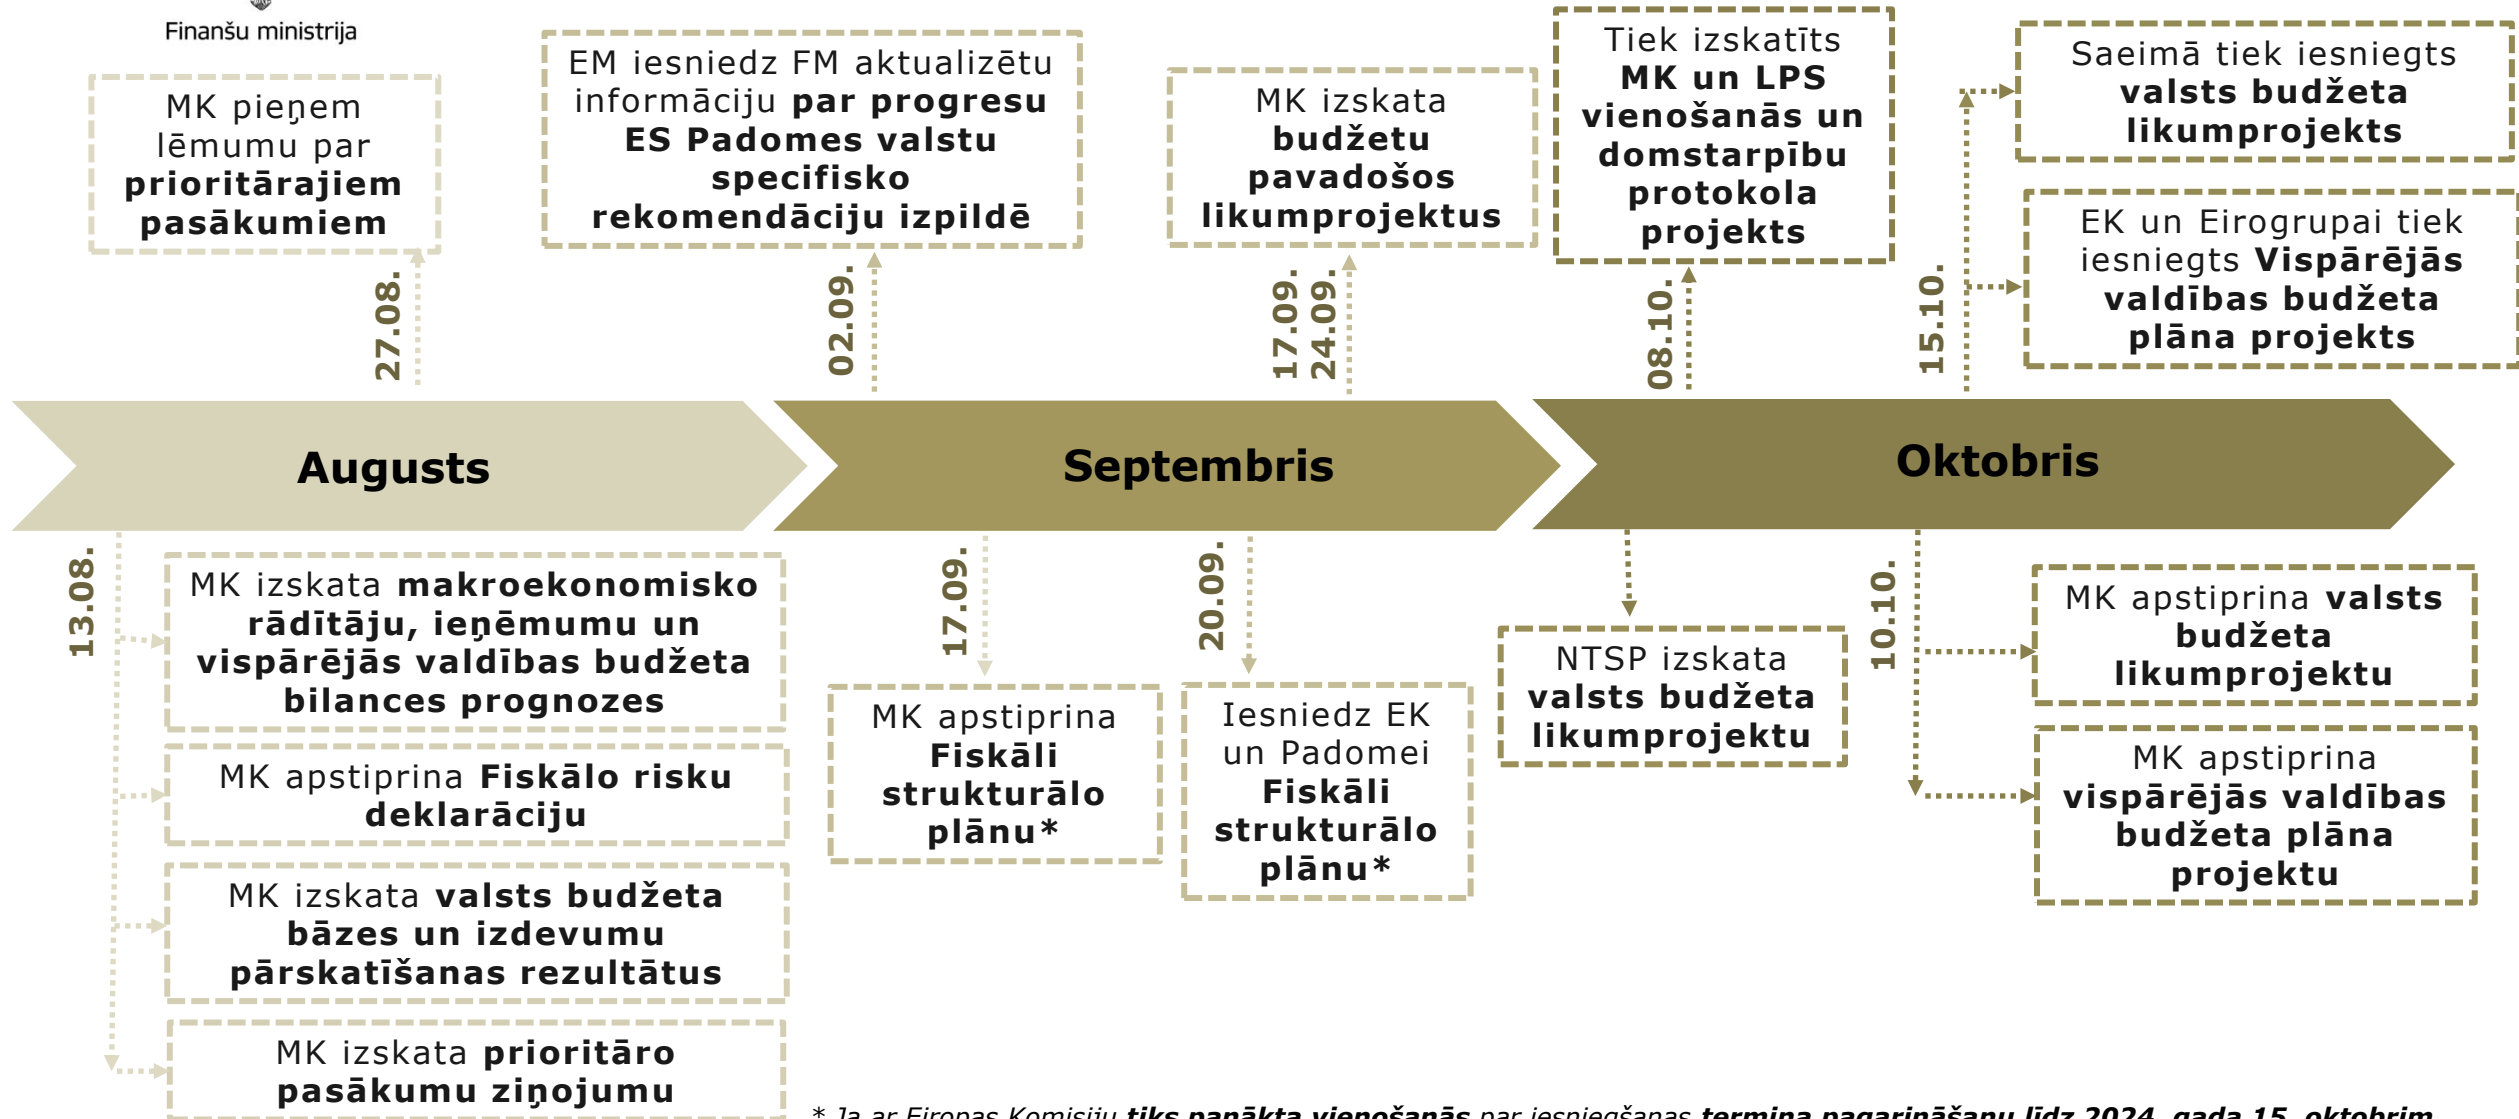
Finanšu ministrija

MK pieņem lēmumu par **prioritārajiem pasākumiem**

EM iesniedz FM aktualizētu informāciju **par progresu ES Padomes valstu specifisko rekomendāciju izpildē**

MK izskata **budžetu pavadošos likumprojektus**

Tiek izskatīts **MK un LPS vienošanās un domstarpību protokola projekts**

Saeimā tiek iesniegts **valsts budžeta likumprojekts**

EK un Eirogrupai tiek iesniegts **Vispārējās valdības budžeta plāna projekts**

27.08.

02.09.

17.09.
24.09.

08.10.

15.10.

**Augusts**

**Septembris**

**Oktobris**

13.08.

MK izskata **makroekonomisko rādītāju, ieņēmumu un vispārējās valdības budžeta bilances prognozes**

MK apstiprina **Fiskālo risku deklarāciju**

MK izskata **valsts budžeta bāzes un izdevumu pārskatīšanas rezultātus**

MK izskata **prioritāro pasākumu ziņojumu**

17.09.

MK apstiprina **Fiskāli strukturālo plānu***

20.09.

Iesniedz EK un Padomei **Fiskāli strukturālo plānu***

NTSP izskata **valsts budžeta likumprojektu**

10.10.

MK apstiprina **valsts budžeta likumprojektu**

MK apstiprina **vispārējās valdības budžeta plāna projektu**

* Ja ar Eiropas Komisiju **tiks panākta vienošanās** par iesniegšanas **termiņa pagarināšanu līdz 2024. gada 15. oktobrim**